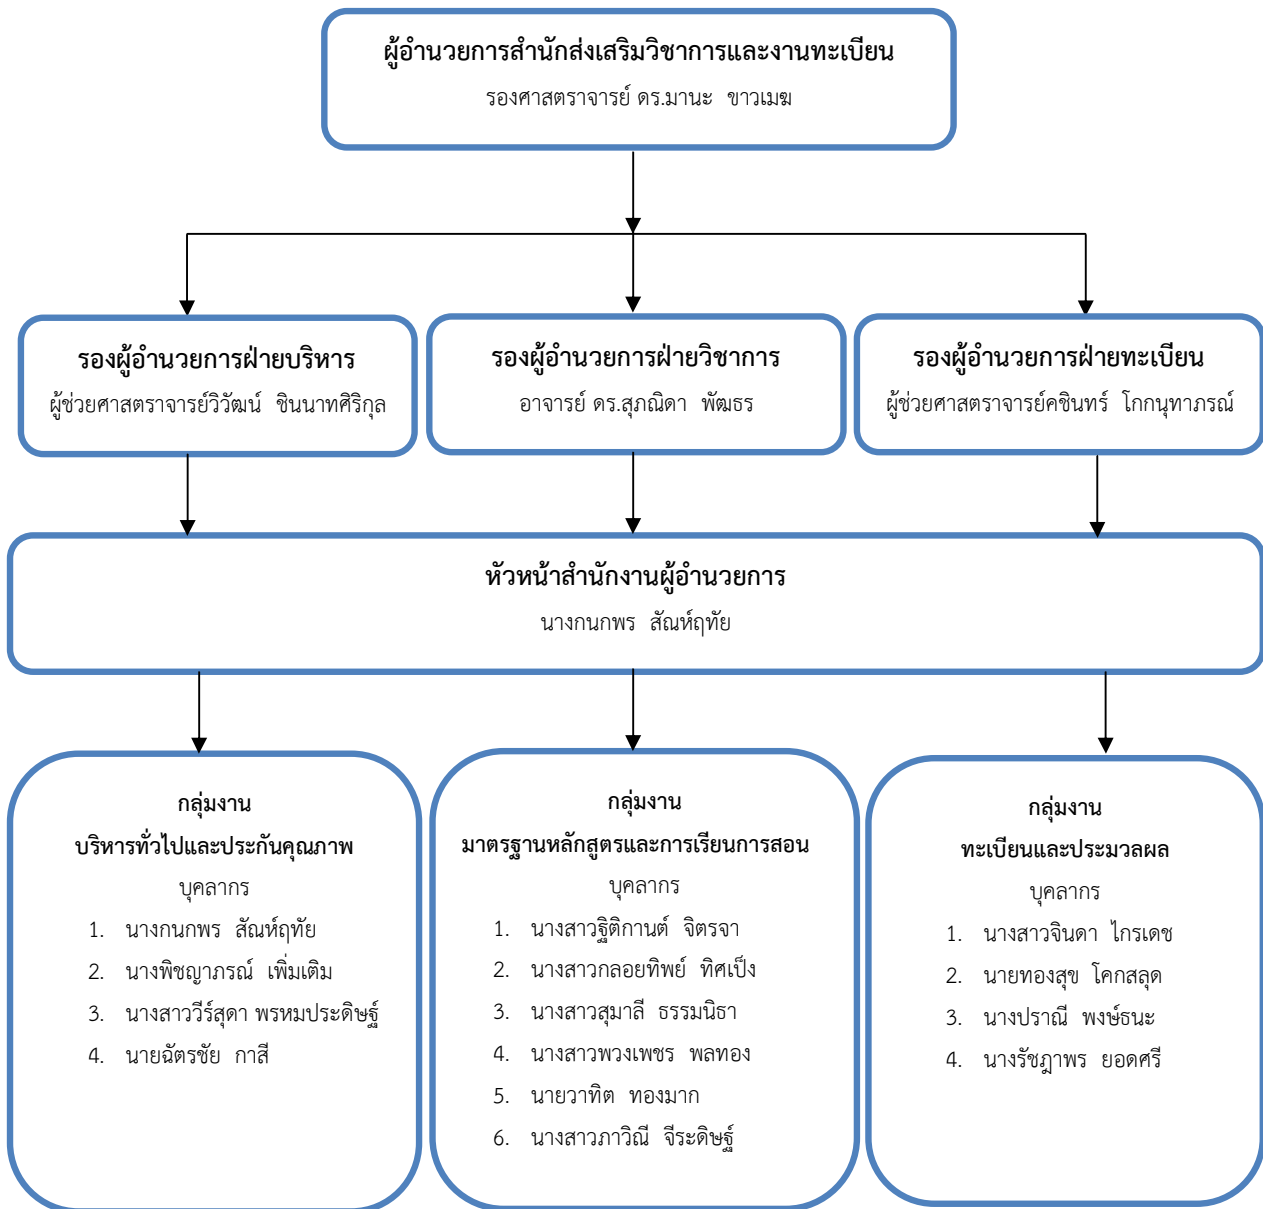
ผู้อำนวยการสำนักส่งเสริมวิชาการและงานทะเบียน
รองศาสตราจารย์ ดร.มานะ ขาวเมฆ

รองผู้อำนวยการฝ่ายบริหาร
ผู้ช่วยศาสตราจารย์วิวัฒน์ ชินนาทศิริกุล

รองผู้อำนวยการฝ่ายวิชาการ
อาจารย์ ดร.สุภณิดา พัฒธร

รองผู้อำนวยการฝ่ายทะเบียน
ผู้ช่วยศาสตราจารย์คชินทร์ โกกนุทาภรณ์

หัวหน้าสำนักงานผู้อำนวยการ
นางกนกพร สัณห์ฤทัย

กลุ่มงาน
บริหารทั่วไปและประกันคุณภาพ
บุคลากร
1. นางกนกพร สัณห์ฤทัย
2. นางพิชญาภรณ์ เพิ่มเติม
3. นางสาววีร์สุดา พรหมประดิษฐ์
4. นายฉัตรชัย กาสี

กลุ่มงาน
มาตรฐานหลักสูตรและการเรียนการสอน
บุคลากร
1. นางสาวฐิติกานต์ จิตรจา
2. นางสาวกลอยทิพย์ ทิศเป็ง
3. นางสาวสุมาลี ธรรมนิธา
4. นางสาวพวงเพชร พลทอง
5. นายวาทิต ทองมาก
6. นางสาวภาวิณี จีระดิษฐ์

กลุ่มงาน
ทะเบียนและประมวลผล
บุคลากร
1. นางสาวจินดา ไกรเดช
2. นายทองสุข โคกสลุด
3. นางปราณี พงษ์ธนะ
4. นางรัชฎาพร ยอดศรี